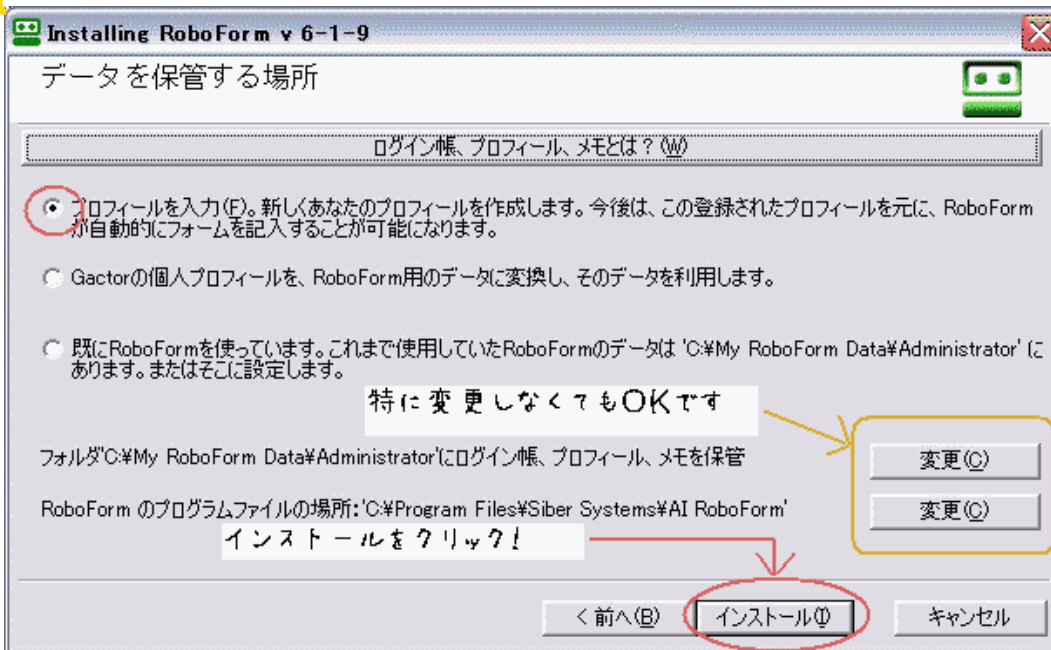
Installing RoboForm v 6-1-9

データを保管する場所

ログイン帳、プロフィール、メモとは？(W)

プロフィールを入力(F)。新しくあなたのプロフィールを作成します。今後は、この登録されたプロフィールを元に、RoboFormが自動的にフォームを記入することが可能になります。

Gactorの個人プロフィールを、RoboForm用のデータに変換し、そのデータを利用します。

既にRoboFormを使っています。これまで使用していたRoboFormのデータは 'C:¥My RoboForm Data¥Administrator' にあります。またはそこに設定します。

特に変更しなくてもOKです

フォルダ'C:¥My RoboForm Data¥Administrator'にログイン帳、プロフィール、メモを保管

変更(C)

RoboForm のプログラムファイルの場所: 'C:¥Program Files¥Siber Systems¥AI RoboForm'

変更(C)

インストールをクリック!

< 前へ(B)

インストール(I)

キャンセル